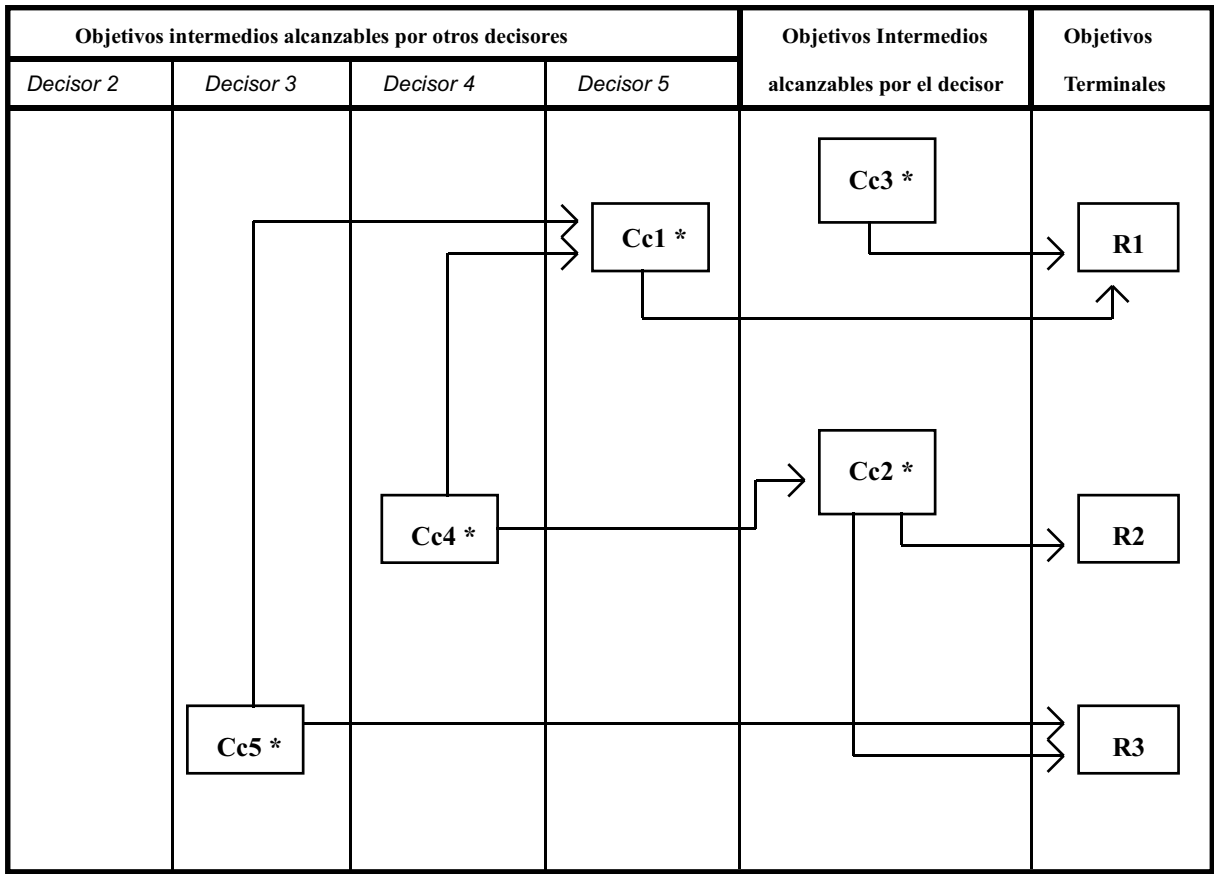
| Objetivos intermedios alcanzables por otros decisores | | | | Objetivos Intermedios alcanzables por el decisor | Objetivos Terminales |
|---|---|---|---|---|---|
| Decisor 2 | Decisor 3 | Decisor 4 | Decisor 5 | | |

Cc3 *

Cc1 *

R1

Cc2 *

Cc4 *

R2

Cc5 *

R3